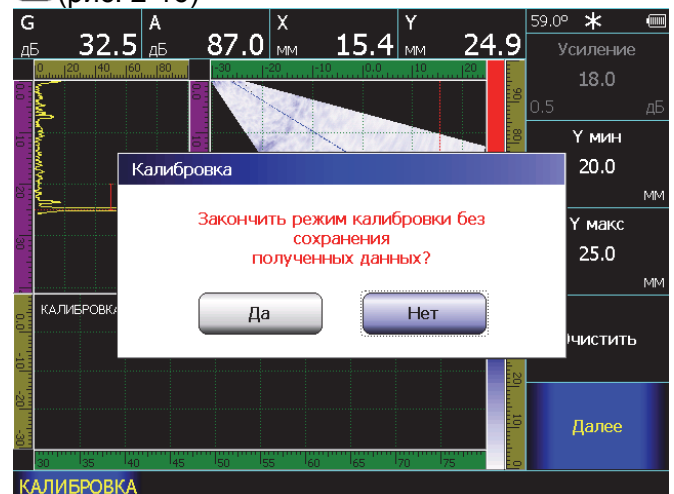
(рис. 2-46)

G дБ 32.5 A дБ 87.0 X мм 15.4 Y мм 24.9

59.0° ✱

Усиление
18.0
0.5 дБ

Y мин
20.0
мм

Y макс
25.0
мм

Очистить

Далее

Калибровка

Закончить режим калибровки без сохранения полученных данных?

Да

Нет

КАЛИБРОВКА

КАЛИБРОВКА